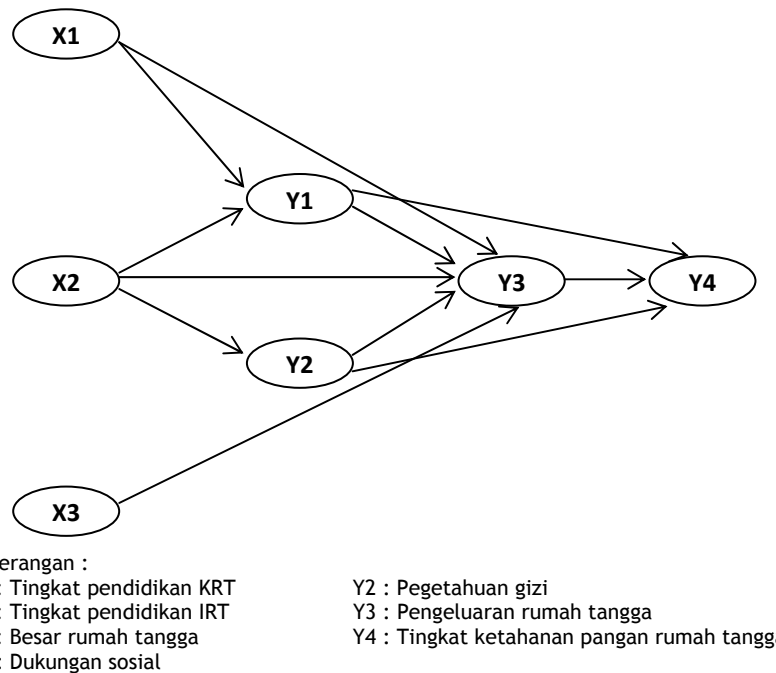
X1

Y1

X2

Y3

Y4

Y2

X3

erangan :
: Tingkat pendidikan KRT
: Tingkat pendidikan IRT
: Besar rumah tangga
: Dukungan sosial

Y2 : Pegetahuan gizi
Y3 : Pengeluaran rumah tangga
Y4 : Tingkat ketahanan pangan rumah tangg